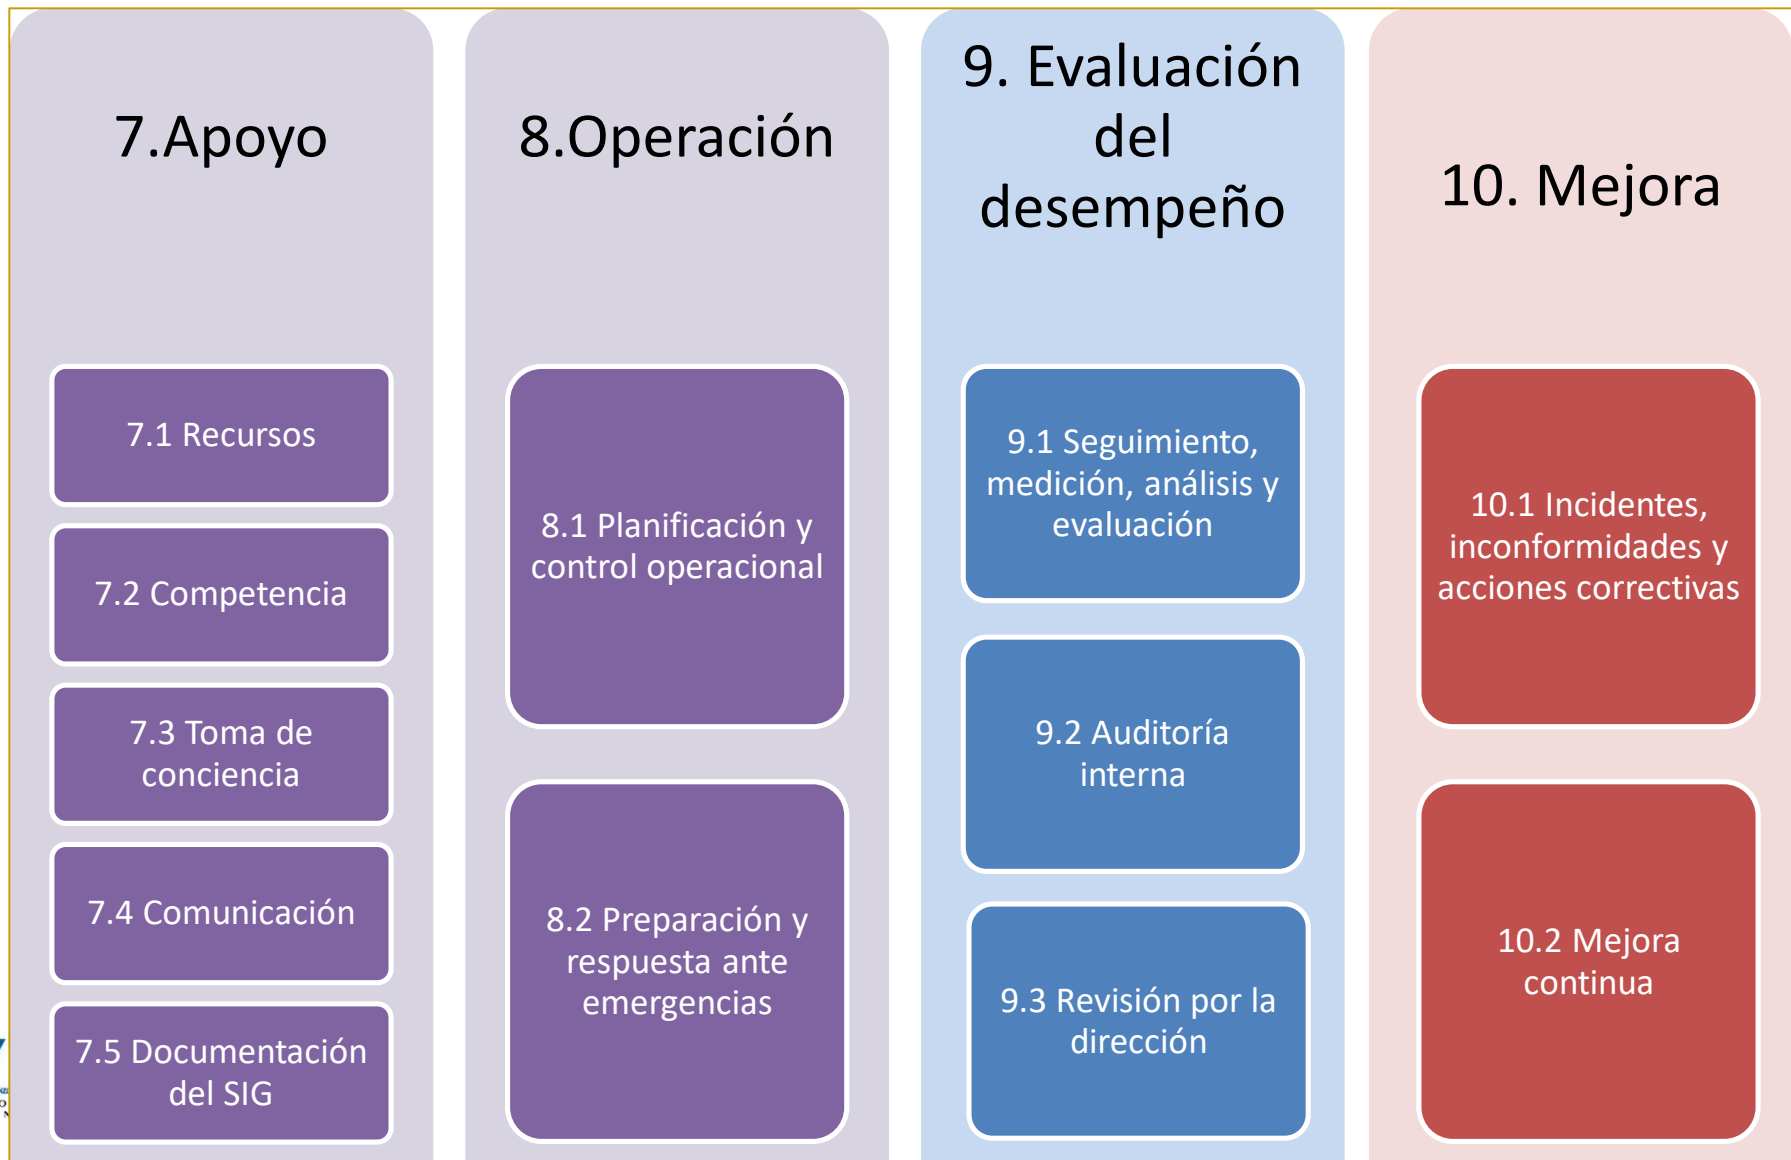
7.Apoyo

7.1 Recursos

7.2 Competencia

7.3 Toma de conciencia

7.4 Comunicación

7.5 Documentación del SIG

8.Operación

8.1 Planificación y control operacional

8.2 Preparación y respuesta ante emergencias

9. Evaluación del desempeño

9.1 Seguimiento, medición, análisis y evaluación

9.2 Auditoría interna

9.3 Revisión por la dirección

10. Mejora

10.1 Incidentes, inconformidades y acciones correctivas

10.2 Mejora continua